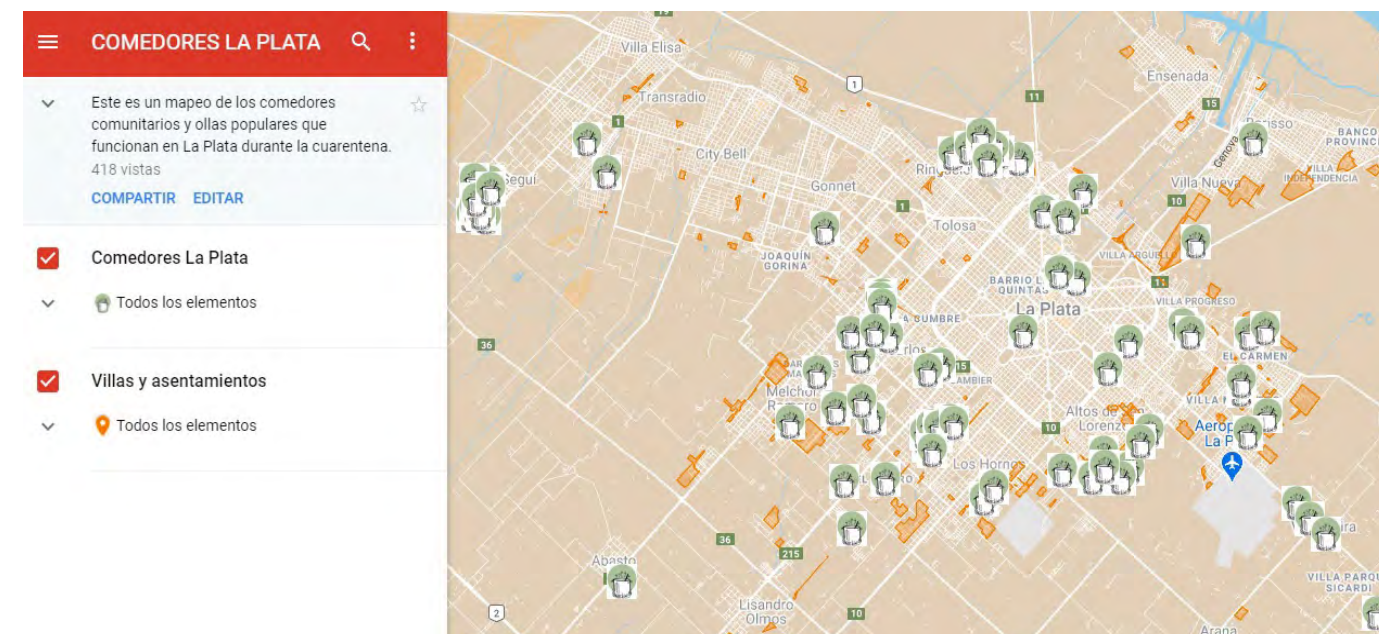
COMEDORES LA PLATA

Este es un mapeo de los comedores comunitarios y ollas populares que funcionan en La Plata durante la cuarentena.
418 vistas
COMPARTIR EDITAR

Comedores La Plata
Todos los elementos

Villas y asentamientos
Todos los elementos

Villa Elisa
Transradio
City Bell
Gonnet
Ringuelet
Tolosa
Ensenada
Berisso
Villa Nueva
VILLA ARGUELLO
VILLA PROGRESO
BARRIO EL CARMEN
JOAQUÍN GORINA
BARRIO LAS QUINTAS
La Plata
LA CUMBRE
Melchor Romero
Altos de San Lorenzo
Los Hornos
Aeropuerto La Plata
Abasto
Lisandro Olmos
Arana
VILLA PARQUE SICARDI
BANCO PROVINCIA
VILLA INDEPENDENCIA
Segui
Carlos
CAMBIERI
1
11
15
36
215
10
2